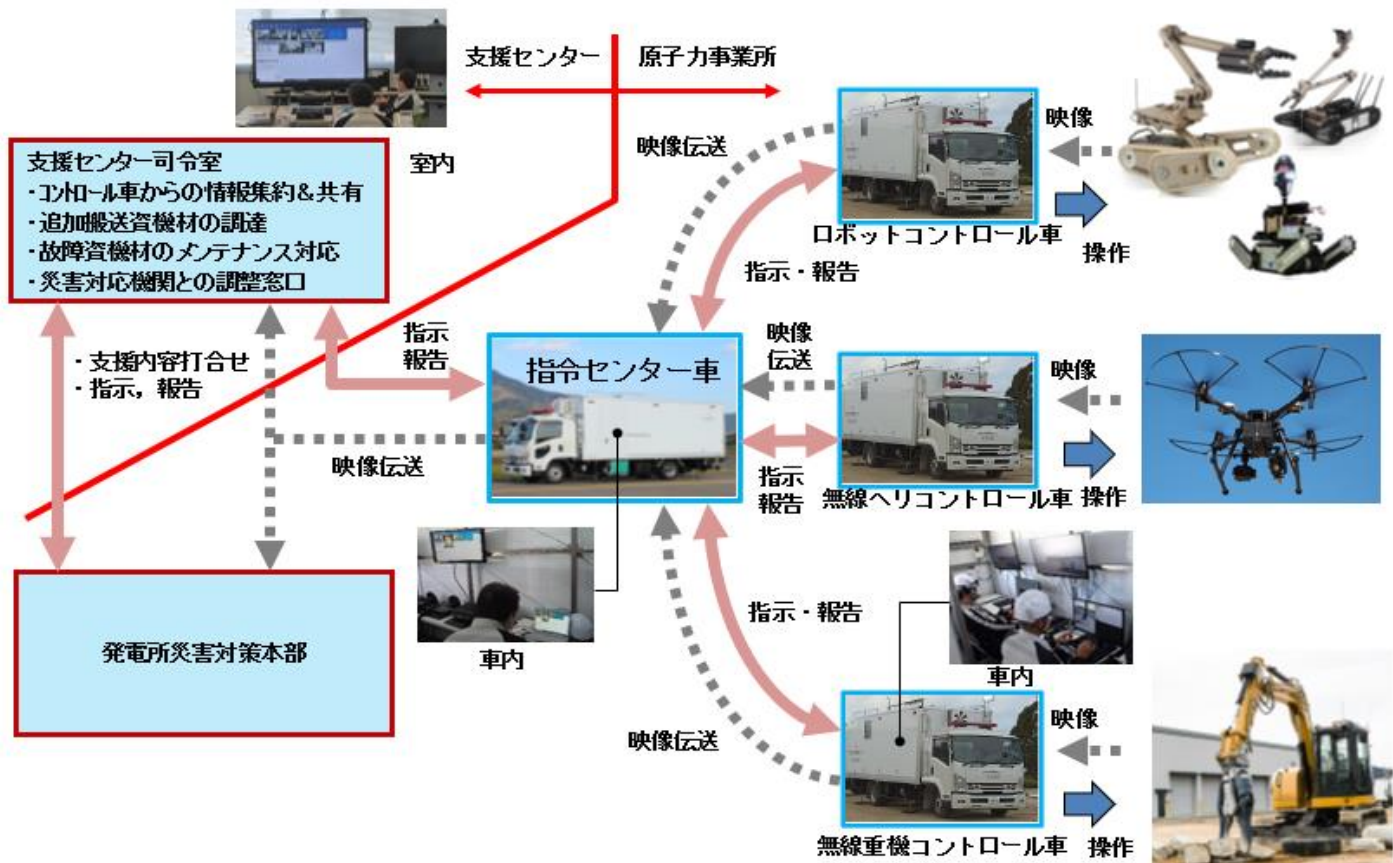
支援センター　原子力事業所

室内

支援センター司令室
・コントロール車からの情報集約＆共有
・追加搬送資機材の調達
・故障資機材のメンテナンス対応
・災害対応機関との調整窓口

映像伝送

映像

ロボットコントロール車

操作

指示・報告

・支援内容打合せ
・指示，報告

指示
報告

指令センター車

映像
伝送

映像

映像伝送

指示
報告

無線ヘリコントロール車　操作

車内

指示・報告

車内

発電所災害対策本部

映像

映像伝送

無線重機コントロール車　操作